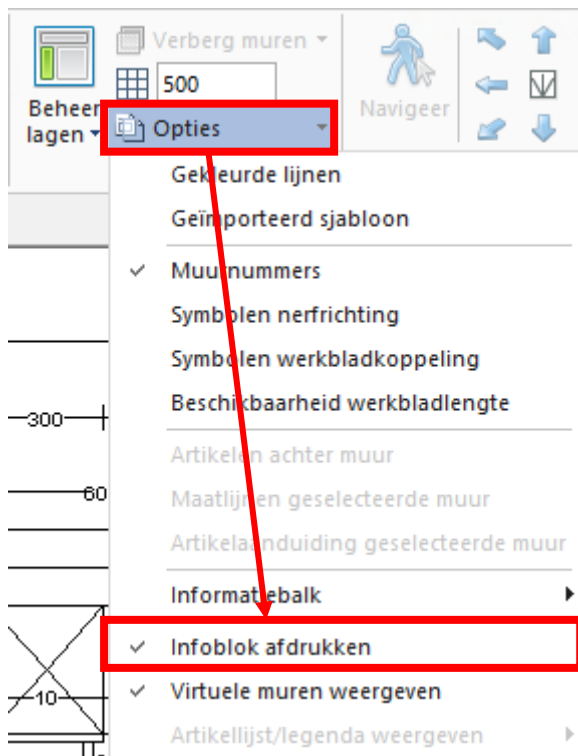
Verberg muren
500
Beheer lagen
Navigeer
Opties
Gekleurde lijnen
Geïmporteerd sjabloon
✓ Muurnummers
Symbolen nerfrichting
Symbolen werkbladkoppeling
Beschikbaarheid werkbladlengte
Artikelen achter muur
Maatlijnen geselecteerde muur
Artikelaanduiding geselecteerde muur
Informatiebalk
✓ Infoblok afdrukken
✓ Virtuele muren weergeven
Artikellijst/legenda weergeven
300
60
10